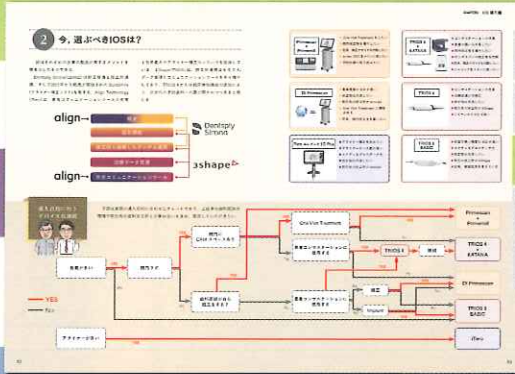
CHAPTER

2 今、選ぶべきIOSは?

align

Dentsply Sirona

3shape

align

Primescan Primemill

TRIOS 4 EATANA

DS Primescan

TRIOS 4

TRIOS 3 BASIC

iTero

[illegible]

YES

NO

CEREC

Primescan

Primemill

TRIOS 4 EATANA

DS Primescan

TRIOS 3 BASIC

iTero

TRIOS 4

Implant

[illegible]

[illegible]